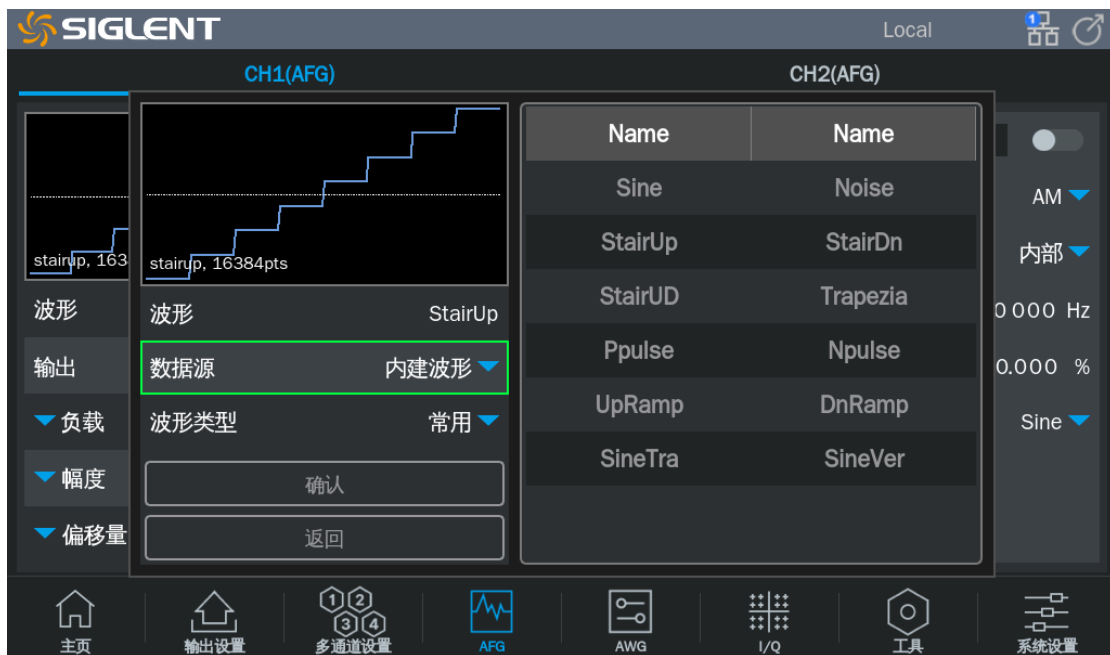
SIGLENT
Local
1

CH1(AFG)
CH2(AFG)

stairup, 163
波形
输出
负载
幅度
偏移量

stairup, 16384pts
波形 StairUp
数据源 内建波形
波形类型 常用
确认
返回

| Name | Name |
|---|---|
| Sine | Noise |
| StairUp | StairDn |
| StairUD | Trapezia |
| Ppulse | Npulse |
| UpRamp | DnRamp |
| SineTra | SineVer |

AM
内部
0 000 Hz
0.000 %
Sine

主页
输出设置
1 2 3 4
多通道设置
AFG
AWG
I/Q
工具
系统设置